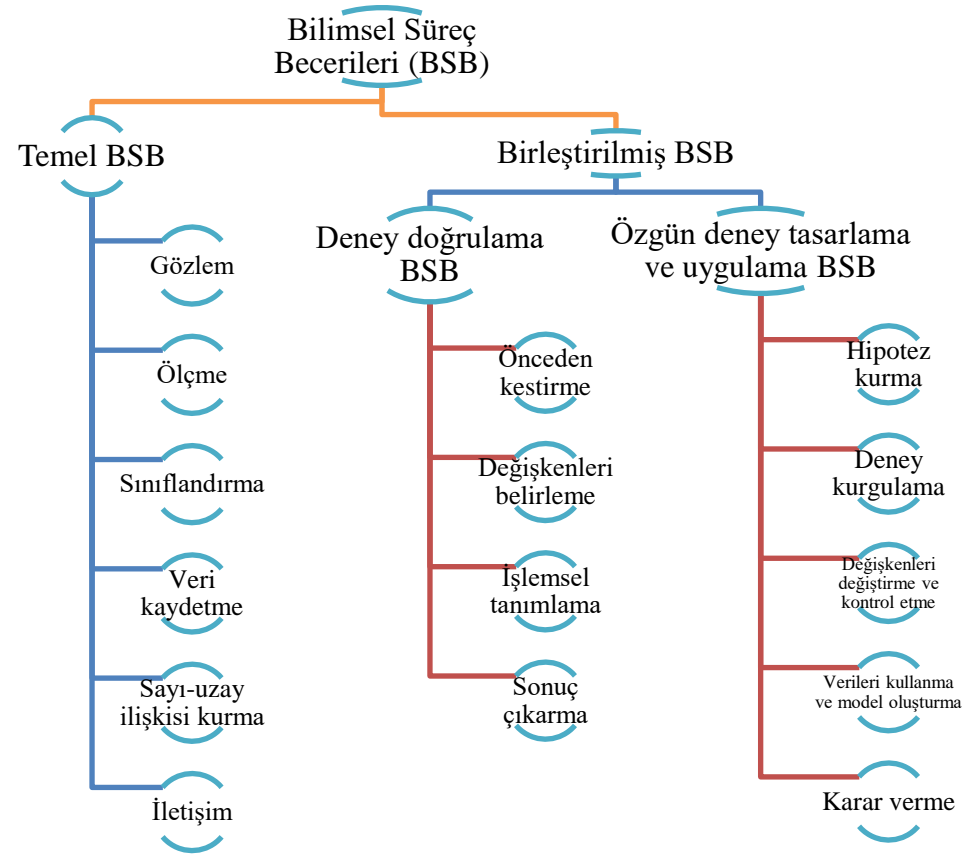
Bilimsel Süreç Becerileri (BSB)

Temel BSB

Gözlem

Ölçme

Sınıflandırma

Veri kaydetme

Sayı-uzay ilişkisi kurma

İletişim

Birleştirilmiş BSB

Deney doğrulama BSB

Önceden kestirme

Değişkenleri belirleme

İşlemsel tanımlama

Sonuç çıkarma

Özgün deney tasarlama ve uygulama BSB

Hipotez kurma

Deney kurgulama

Değişkenleri değiştirme ve kontrol etme

Verileri kullanma ve model oluşturma

Karar verme